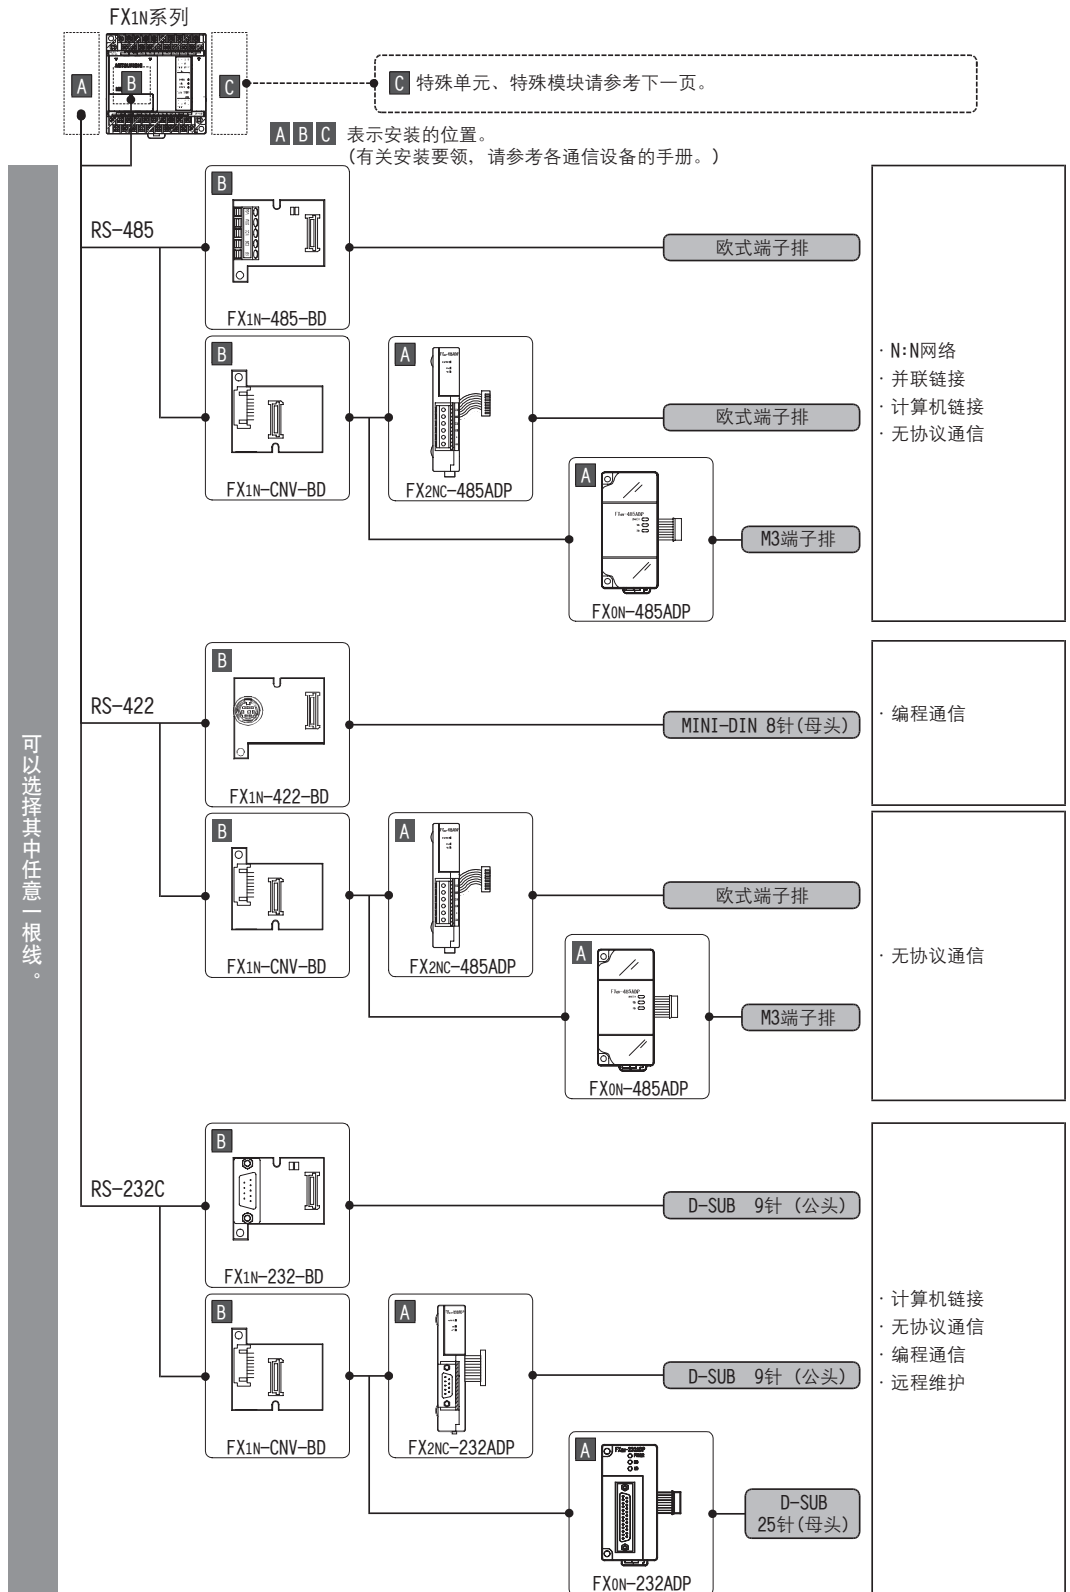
FX1N系列

A B C

C 特殊单元、特殊模块请参考下一页。

A B C 表示安装的位置。
(有关安装要领, 请参考各通信设备的手册。)

可以选择其中任意一根线。

RS-485

B
FX1N-485-BD
欧式端子排

B
FX1N-CNV-BD
A
FX2NC-485ADP
欧式端子排

A
FX0N-485ADP
M3端子排

· N:N网络
· 并联链接
· 计算机链接
· 无协议通信

RS-422

B
FX1N-422-BD
MINI-DIN 8针(母头)

· 编程通信

B
FX1N-CNV-BD
A
FX2NC-485ADP
欧式端子排

A
FX0N-485ADP
M3端子排

· 无协议通信

RS-232C

B
FX1N-232-BD
D-SUB 9针 (公头)

B
FX1N-CNV-BD
A
FX2NC-232ADP
D-SUB 9针 (公头)

A
FX0N-232ADP
D-SUB 25针(母头)

· 计算机链接
· 无协议通信
· 编程通信
· 远程维护